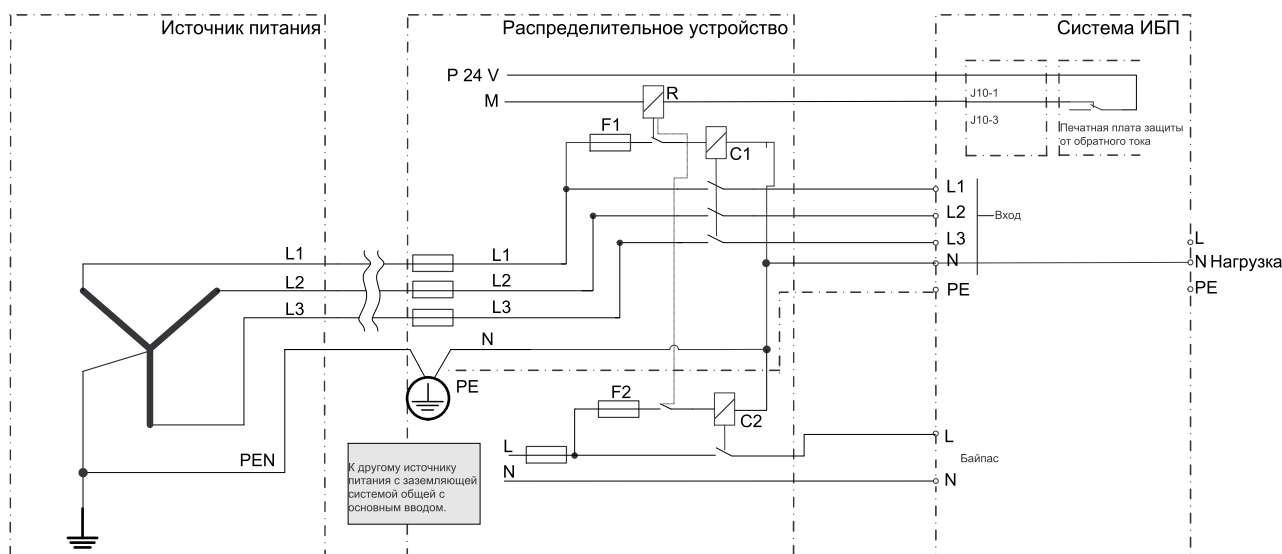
Источник питания

Распределительное устройство

Система ИБП

P 24 V

M

R

J10-1

J10-3

Печатная плата защиты от обратного тока

F1

C1

L1

L2

Вход

L3

N

PE

L

N Нагрузка

PE

L1

L2

L3

L1

L2

L3

N

PE

PEN

F2

C2

L

N

L

Байпас

N

К другому источнику питания с заземляющей системой общей с основным вводом.